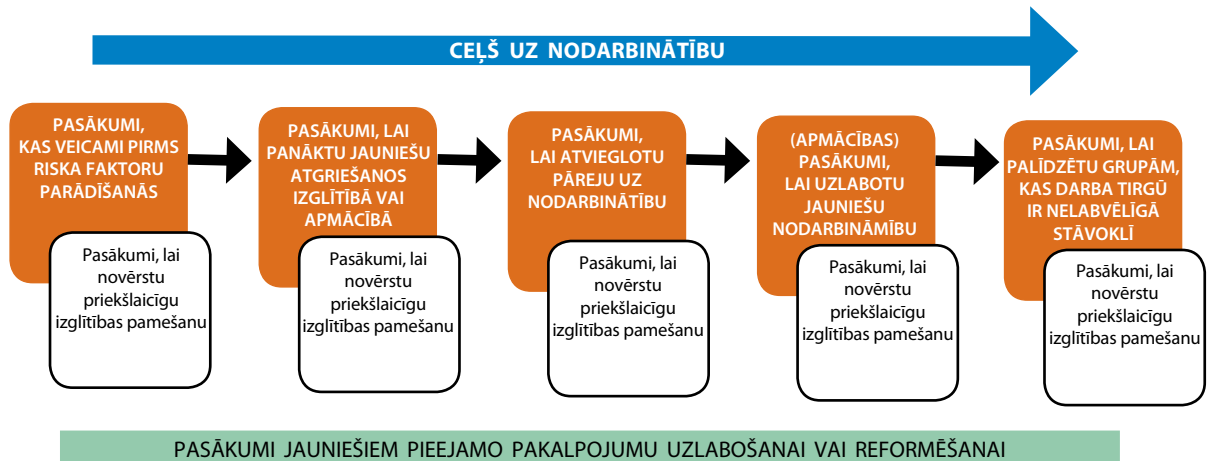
CEĻŠ UZ NODARBINĀTĪBU

PASĀKUMI, KAS VEICAMI PIRMS RISKA FAKTORU PARĀDĪŠANĀS

Pasākumi, lai novērstu priekšlaicīgu izglītības pamešanu

PASĀKUMI, LAI PANĀKTU JAUNIEŠU ATGRIEŠANOS IZGLĪTĪBĀ VAI APMĀCĪBĀ

Pasākumi, lai novērstu priekšlaicīgu izglītības pamešanu

PASĀKUMI, LAI ATVIEGLOTU PĀREJU UZ NODARBINĀTĪBU

Pasākumi, lai novērstu priekšlaicīgu izglītības pamešanu

(APMĀCĪBAS) PASĀKUMI, LAI UZLABOTU JAUNIEŠU NODARBINĀMĪBU

Pasākumi, lai novērstu priekšlaicīgu izglītības pamešanu

PASĀKUMI, LAI PALĪDZĒTU GRUPĀM, KAS DARBA TIRGŪ IR NELABVĒLĪGĀ STĀVOKLĪ

Pasākumi, lai novērstu priekšlaicīgu izglītības pamešanu

PASĀKUMI JAUNIEŠIEM PIEEJAMO PAKALPOJUMU UZLABOŠANAI VAI REFORMĒŠANAI